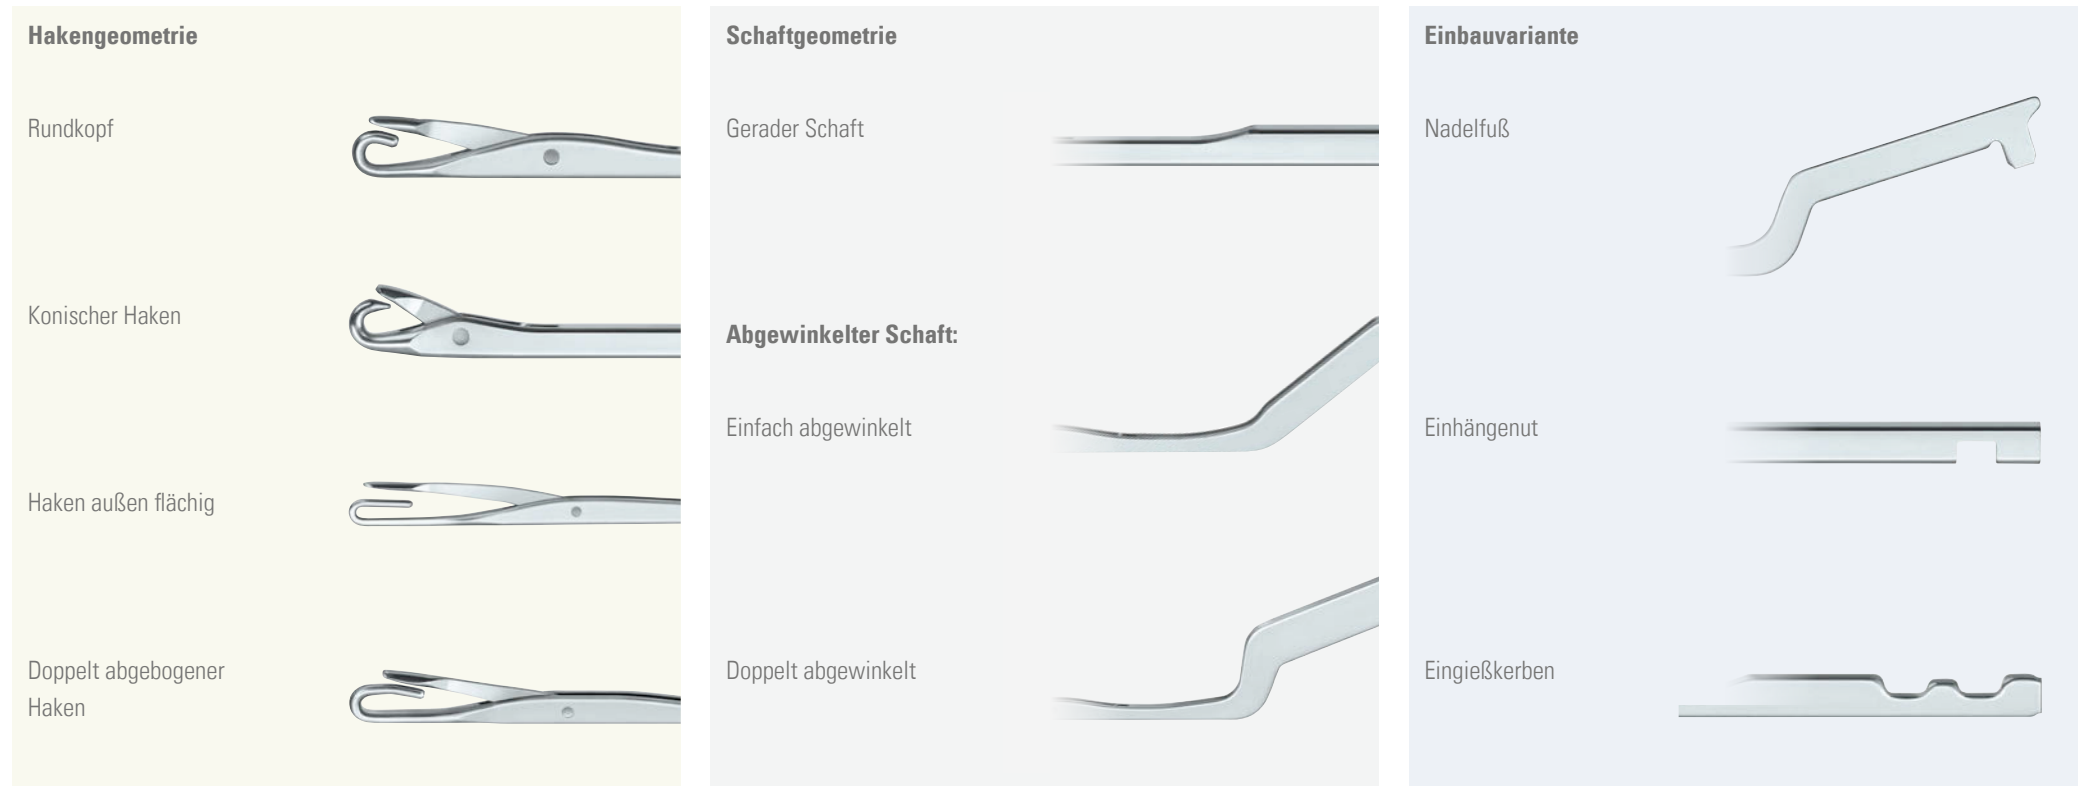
Hakengeometrie

Rundkopf

Konischer Haken

Haken außen flächig

Doppelt abgebogener Haken

Schaftgeometrie

Gerader Schaft

Abgewinkelter Schaft:

Einfach abgewinkelt

Doppelt abgewinkelt

Einbauvariante

Nadelfuß

Einhängenut

Eingießkerben